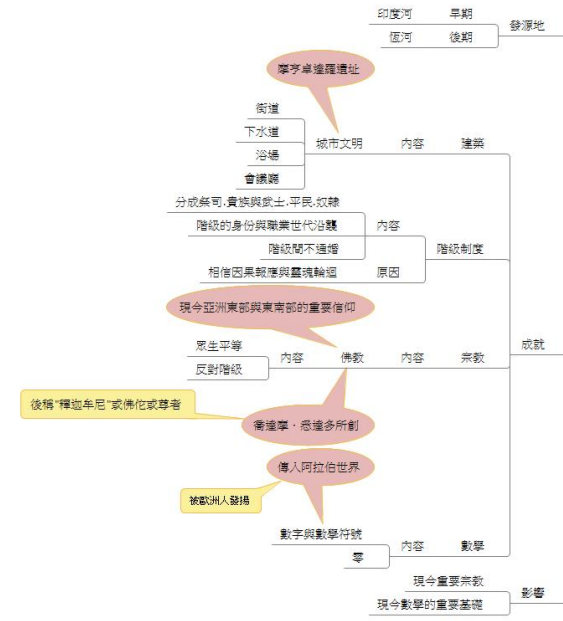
印度河 早期
恆河 後期
發源地

摩亨卓達羅遺址

街道
下水道
浴場
會議廳
城市文明 內容 建築

分成祭司,貴族與武士,平民,奴隸
階級的身份與職業世代沿襲
內容
階級間不通婚
階級制度
相信因果報應與靈魂輪迴 原因

現今亞洲東部與東南部的重要信仰

眾生平等
反對階級
內容 佛教 內容 宗教
成就

後稱"釋迦牟尼"或佛陀或尊者

喬達摩．悉達多所創

傳入阿拉伯世界

被歐洲人發揚

數字與數學符號
零
內容 數學

現今重要宗教
現今數學的重要基礎
影響